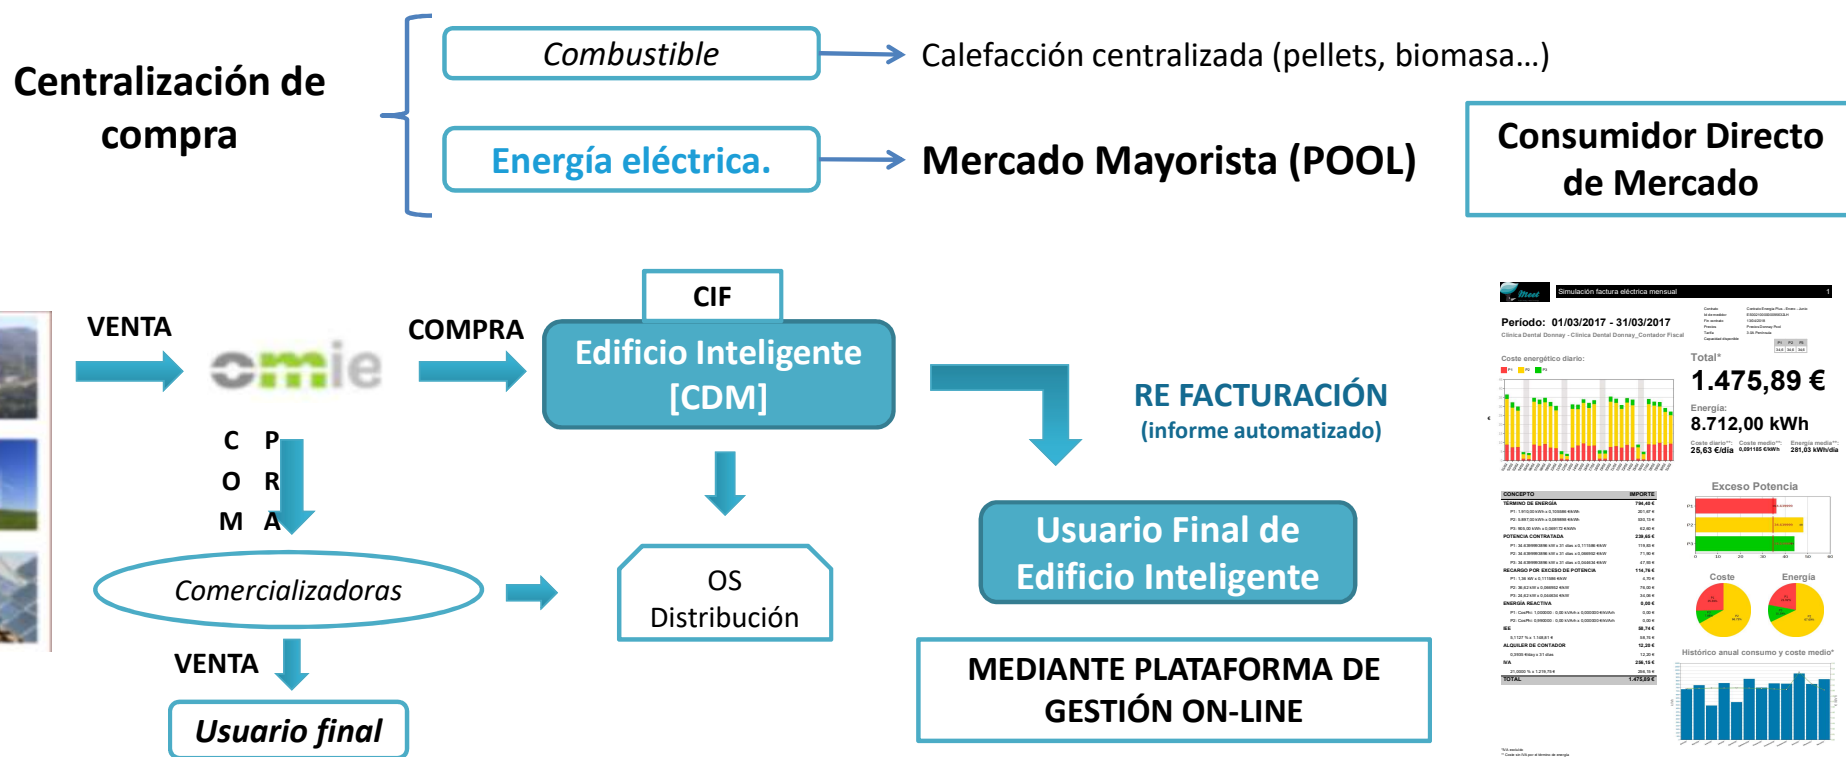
Centralización de compra

Combustible

Calefacción centralizada (pellets, biomasa…)

Energía eléctrica.

Mercado Mayorista (POOL)

Consumidor Directo de Mercado

VENTA

omie

COMPRA

CIF

Edificio Inteligente [CDM]

RE FACTURACIÓN (informe automatizado)

C O M

P R A

Comercializadoras

OS Distribución

Usuario Final de Edificio Inteligente

VENTA

Usuario final

MEDIANTE PLATAFORMA DE GESTIÓN ON-LINE

Simulación factura eléctrica mensual

Período: 01/03/2017 - 31/03/2017

Coste energético diario:

Total*

1.475,89 €

Energía:

8.712,00 kWh

Exceso Potencia

Coste

Energía

Histórico anual consumo y coste medio*